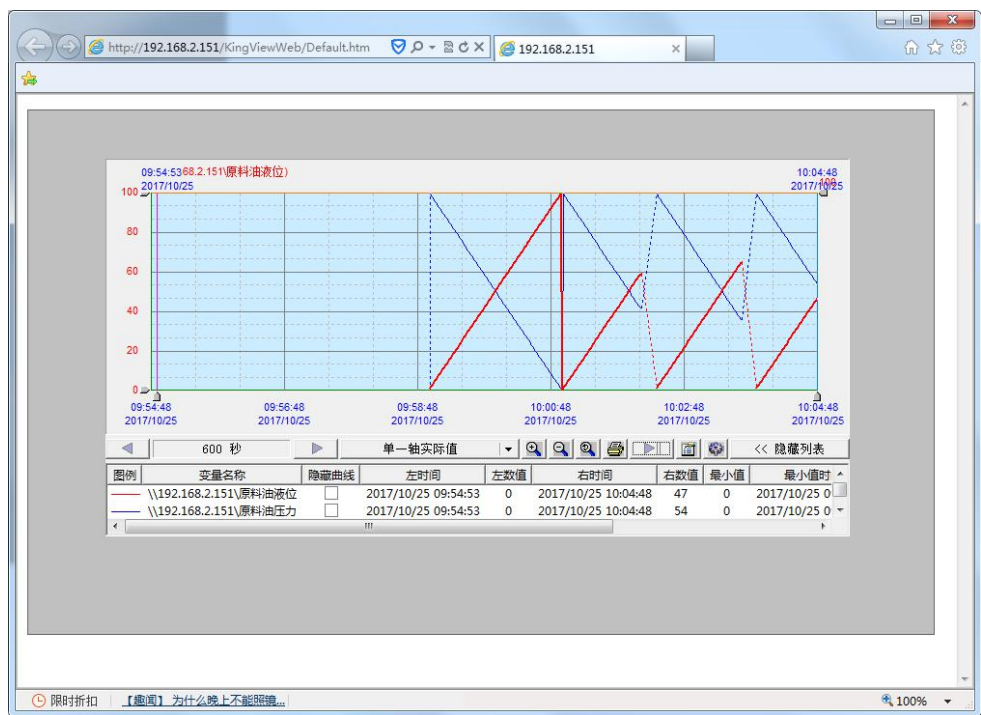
http://192.168.2.151/KingViewWeb/Default.htm

192.168.2.151

09:54:5368.2.151\原料油液位)
2017/10/25

10:04:48
2017/10/25

100
80
60
40
20
0

09:54:48
2017/10/25
09:56:48
2017/10/25
09:58:48
2017/10/25
10:00:48
2017/10/25
10:02:48
2017/10/25
10:04:48
2017/10/25

600 秒
单一轴实际值
<< 隐藏列表

| 图例 | 变量名称 | 隐藏曲线 | 左时间 | 左数值 | 右时间 | 右数值 | 最小值 | 最小值时 |
|---|---|---|---|---|---|---|---|---|
| | \\192.168.2.151\原料油液位 | | 2017/10/25 09:54:53 | 0 | 2017/10/25 10:04:48 | 47 | 0 | 2017/10/25 0 |
| | \\192.168.2.151\原料油压力 | | 2017/10/25 09:54:53 | 0 | 2017/10/25 10:04:48 | 54 | 0 | 2017/10/25 0 |

限时折扣
【趣闻】 为什么晚上不能照镜...
100%